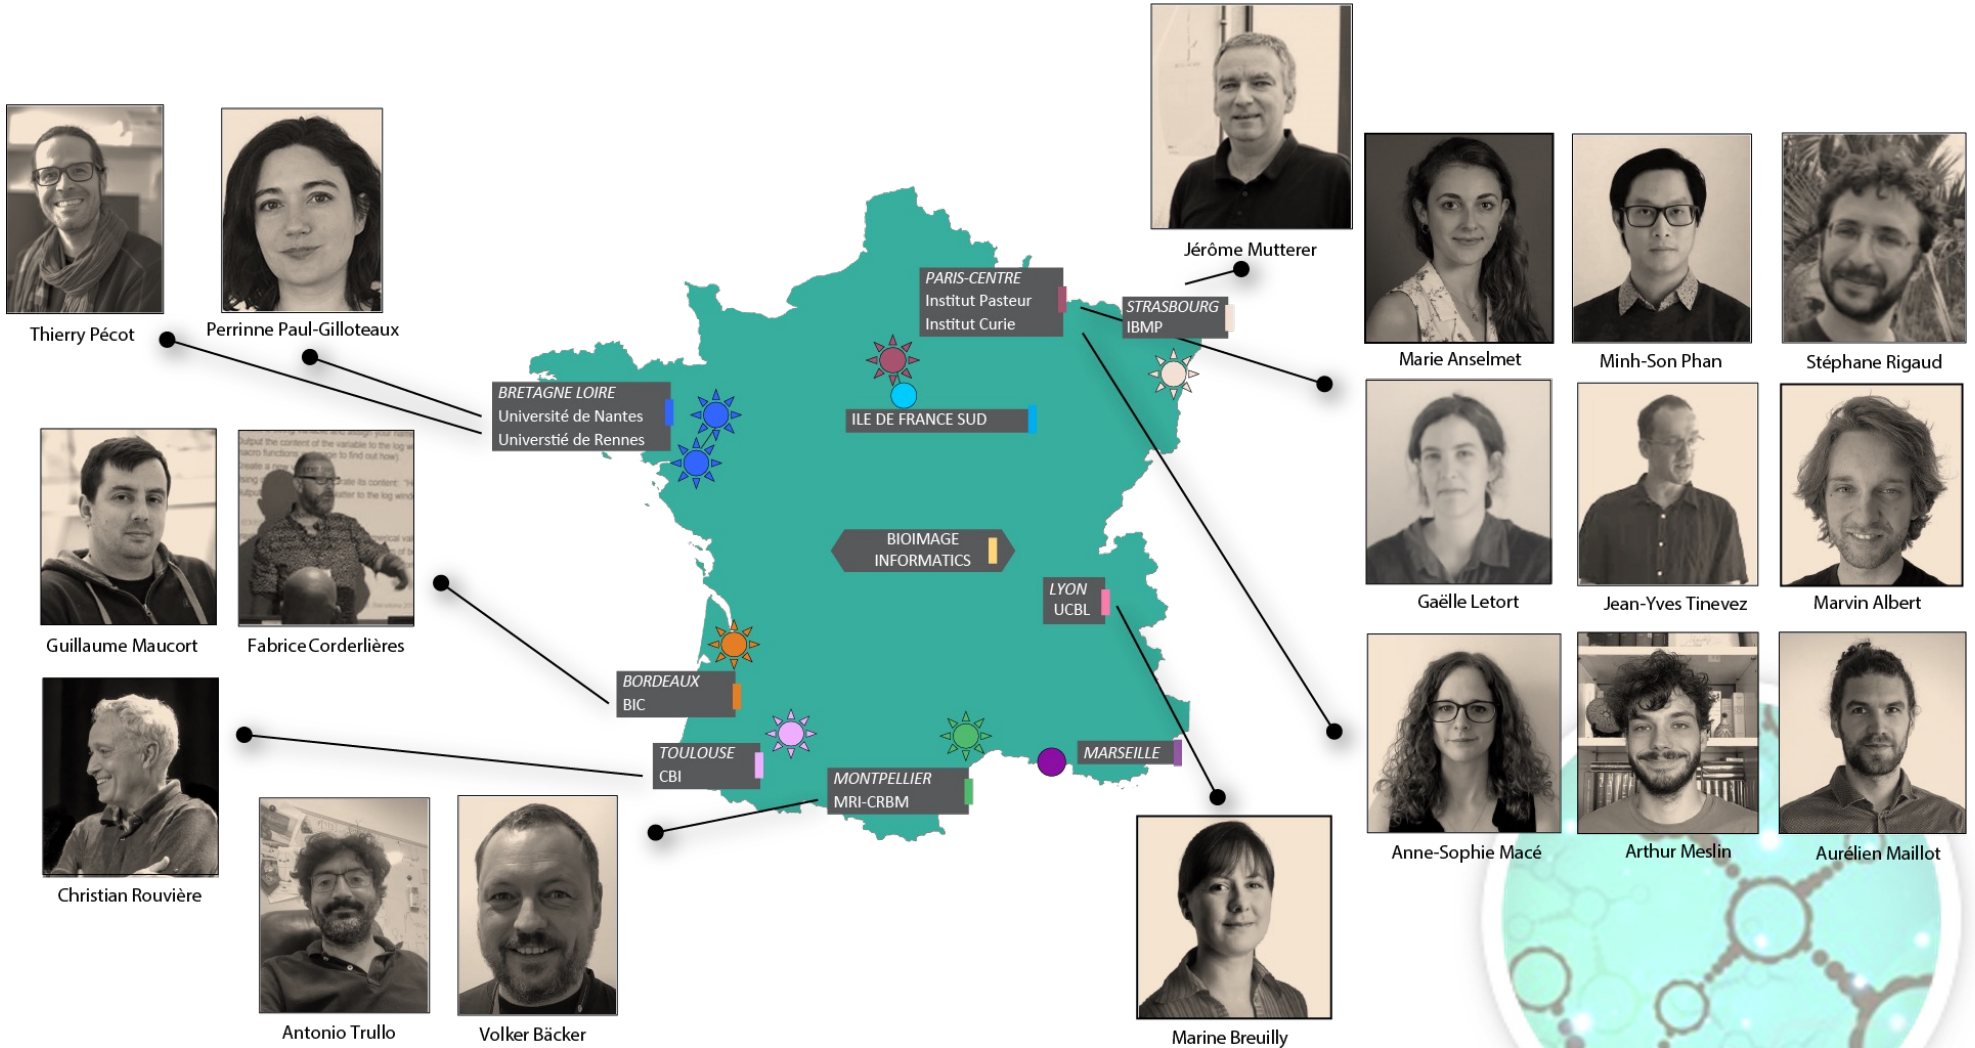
Thierry Pécot

Perrinne Paul-Gilloteaux

Jérôme Mutterer

Marie Anselmet

Minh-Son Phan

Stéphane Rigaud

PARIS-CENTRE
Institut Pasteur
Institut Curie

STRASBOURG
IBMP

BRETAGNE LOIRE
Université de Nantes
Universtié de Rennes

ILE DE FRANCE SUD

Gaëlle Letort

Jean-Yves Tinevez

Marvin Albert

Guillaume Maucort

Fabrice Corderlières

BIOIMAGE INFORMATICS

LYON
UCBL

BORDEAUX
BIC

TOULOUSE
CBI

MONTPELLIER
MRI-CRBM

MARSEILLE

Christian Rouvière

Anne-Sophie Macé

Arthur Meslin

Aurélien Maillot

Antonio Trullo

Volker Bäcker

Marine Breuilly